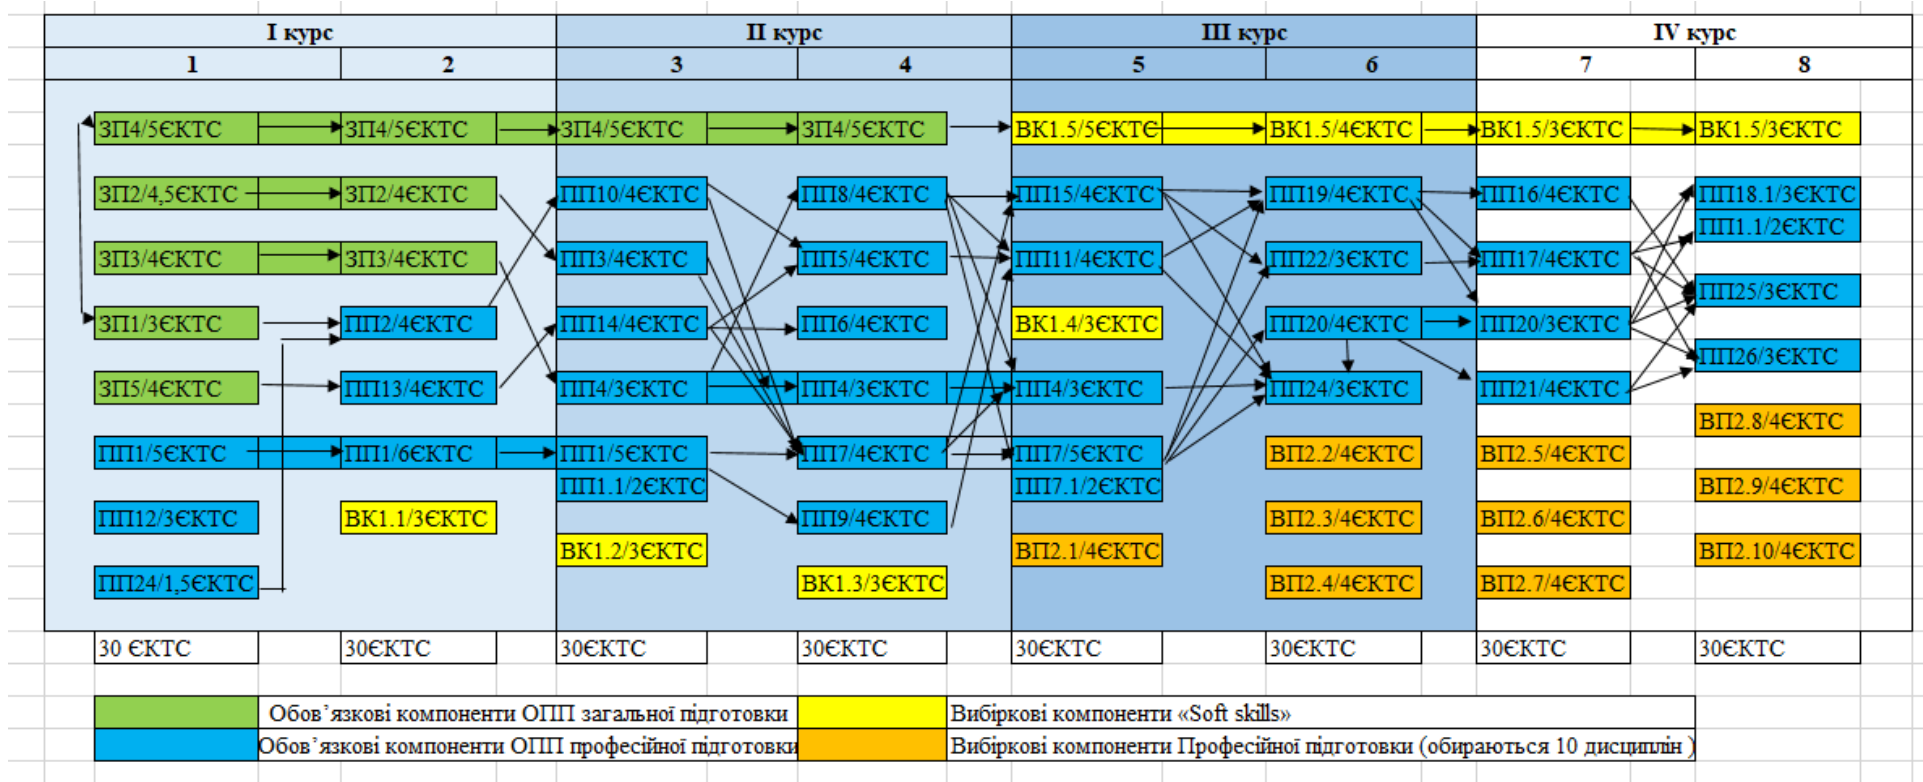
| I курс | | II курс | | III курс | | IV курс | |
|---|---|---|---|---|---|---|---|
| 1 | 2 | 3 | 4 | 5 | 6 | 7 | 8 |

ЗП4/5ЄКТС ЗП4/5ЄКТС ЗП4/5ЄКТС ЗП4/5ЄКТС ВК1.5/5ЄКТС ВК1.5/4ЄКТС ВК1.5/3ЄКТС ВК1.5/3ЄКТС

ЗП2/4,5ЄКТС ЗП2/4ЄКТС ПП10/4ЄКТС ПП8/4ЄКТС ПП15/4ЄКТС ПП19/4ЄКТС ПП16/4ЄКТС ПП18.1/3ЄКТС ПП1.1/2ЄКТС

ЗП3/4ЄКТС ЗП3/4ЄКТС ПП3/4ЄКТС ПП5/4ЄКТС ПП11/4ЄКТС ПП22/3ЄКТС ПП17/4ЄКТС ПП25/3ЄКТС

ЗП1/3ЄКТС ПП2/4ЄКТС ПП14/4ЄКТС ПП6/4ЄКТС ВК1.4/3ЄКТС ПП20/4ЄКТС ПП20/3ЄКТС ПП26/3ЄКТС

ЗП5/4ЄКТС ПП13/4ЄКТС ПП4/3ЄКТС ПП4/3ЄКТС ПП4/3ЄКТС ПП24/3ЄКТС ПП21/4ЄКТС ВП2.8/4ЄКТС

ПП1/5ЄКТС ПП1/6ЄКТС ПП1/5ЄКТС ПП1.1/2ЄКТС ПП7/4ЄКТС ПП7/5ЄКТС ПП7.1/2ЄКТС ВП2.2/4ЄКТС ВП2.5/4ЄКТС ВП2.9/4ЄКТС

ПП12/3ЄКТС ВК1.1/3ЄКТС ПП9/4ЄКТС ВП2.3/4ЄКТС ВП2.6/4ЄКТС ВП2.10/4ЄКТС

ПП24/1,5ЄКТС ВК1.2/3ЄКТС ВК1.3/3ЄКТС ВП2.1/4ЄКТС ВП2.4/4ЄКТС ВП2.7/4ЄКТС

| 30 ЄКТС | 30ЄКТС | 30ЄКТС | 30ЄКТС | 30ЄКТС | 30ЄКТС | 30ЄКТС | 30ЄКТС |
|---|---|---|---|---|---|---|---|

Обов'язкові компоненти ОПП загальної підготовки
Вибіркові компоненти «Soft skills»
Обов'язкові компоненти ОПП професійної підготовки
Вибіркові компоненти Професійної підготовки (обираються 10 дисциплін )